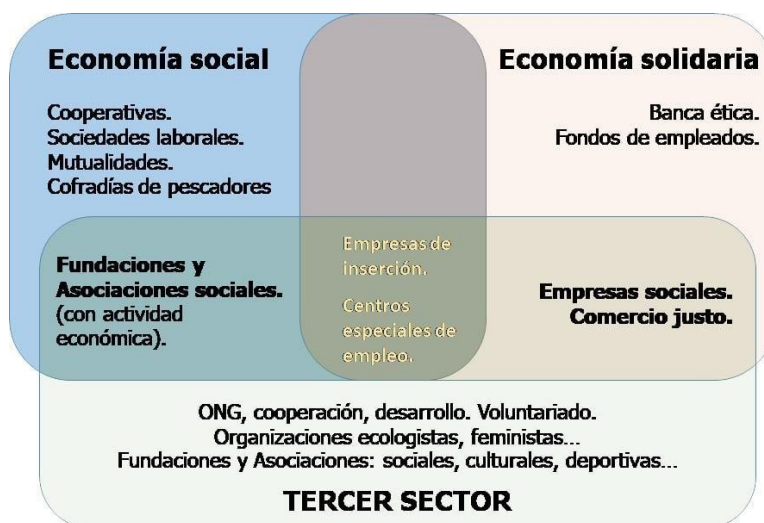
Economía social

Economía solidaria

Cooperativas.
Sociedades laborales.
Mutualidades.
Cofradías de pescadores

Banca ética.
Fondos de empleados.

Fundaciones y Asociaciones sociales. (con actividad económica).

Empresas de inserción.

Centros especiales de empleo.

Empresas sociales.
Comercio justo.

ONG, cooperación, desarrollo. Voluntariado.
Organizaciones ecologistas, feministas...
Fundaciones y Asociaciones: sociales, culturales, deportivas...

TERCER SECTOR